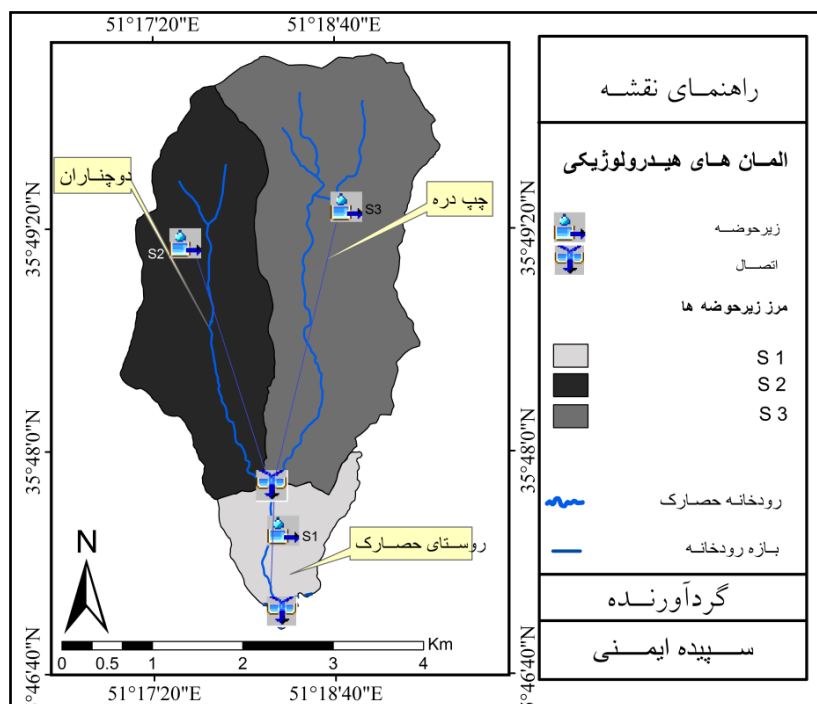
51°17'20"E
51°18'40"E

35°49'20"N
35°48'0"N
35°46'40"N

35°49'20"N
35°48'0"N
35°46'40"N

دوچناران
چپ دره
S2
S3
S1
روستای حصارک
N

Km
0 0.5 1 2 3 4

51°17'20"E
51°18'40"E

راهنمای نقشه

المان های هیدرولوژیکی

زیرحوضه
اتصال

مرز زیرحوضه ها

S 1
S 2
S 3

رودخانه حصارک
بازه رودخانه

گردآورنده

سپیده ایمنی